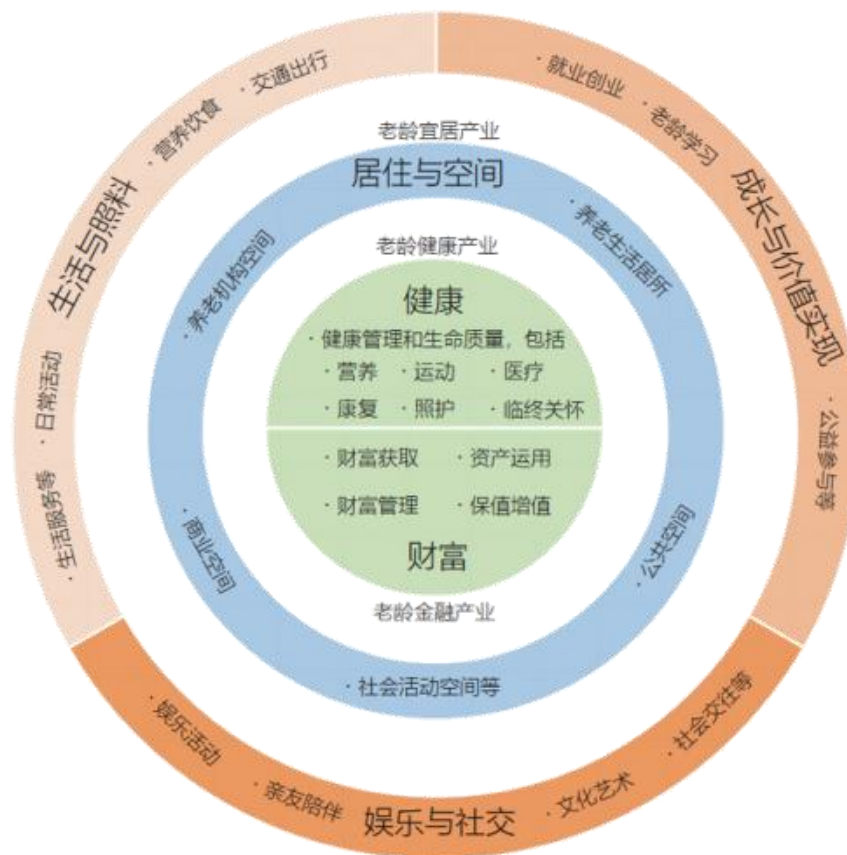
老龄宜居产业

居住与空间

· 养老机构空间

· 养老生活居所

· 商业空间

· 公共空间

· 社会活动空间等

老龄健康产业

健康

· 健康管理和生命质量，包括

· 营养 · 运动 · 医疗

· 康复 · 照护 · 临终关怀

· 财富获取 · 资产运用

· 财富管理 · 保值增值

财富

老龄金融产业

生活与照料

· 交通出行

· 营养饮食

· 日常活动

· 生活服务等

成长与价值实现

· 就业创业

· 老龄学习

· 公益参与等

娱乐与社交

· 娱乐活动

· 亲友陪伴

· 文化艺术

· 社会交往等